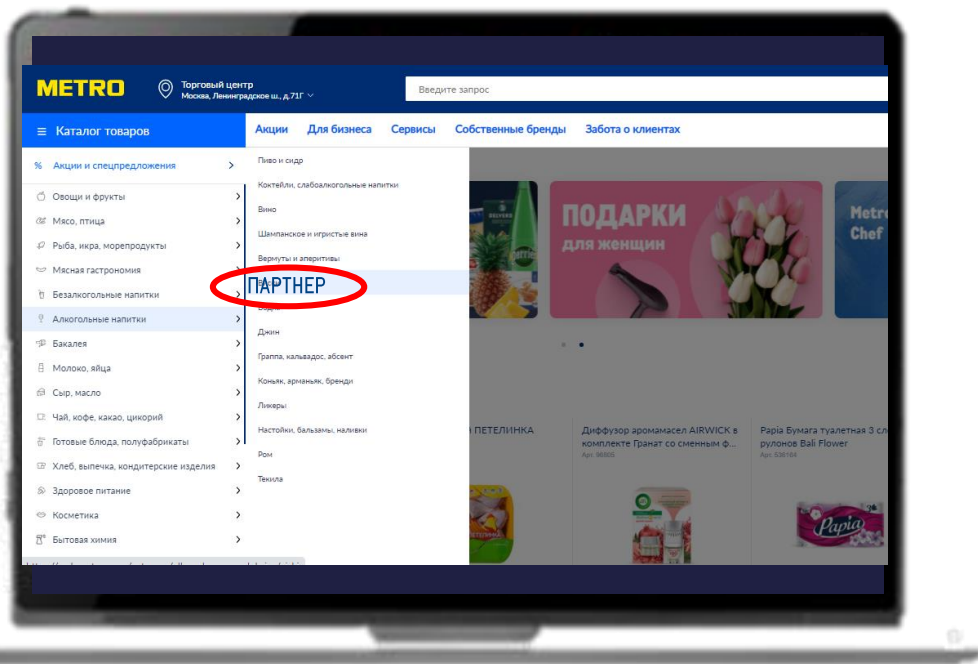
METRO
Торговый центр
Москва, Ленинградское ш., д.71Г
Введите запрос

≡ Каталог товаров
Акции
Для бизнеса
Сервисы
Собственные бренды
Забота о клиентах

% Акции и спецпредложения
Овощи и фрукты
Мясо, птица
Рыба, икра, морепродукты
Мясная гастрономия
Безалкогольные напитки
Алкогольные напитки
Бакалея
Молоко, яйца
Сыр, масло
Чай, кофе, какао, цикорий
Готовые блюда, полуфабрикаты
Хлеб, выпечка, кондитерские изделия
Здоровое питание
Косметика
Бытовая химия

Пиво и сидр
Коктейли, слабоалкогольные напитки
Вино
Шампанское и игристые вина
Вермуты и аперитивы
ПАРТНЕР
Водка
Джин
Граппа, кальвадос, абсент
Коньяк, арманьяк, бренди
Ликеры
Настойки, бальзамы, наливки
Ром
Текила

ПОДАРКИ
для женщин
Metro Chef

ПЕТЕЛИНКА
Диффузор аромамасел AIRWICK в комплекте Гранат со сменным ф...
Арт. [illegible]
Papia Бумага туалетная 3 сл рулонов Bali Flower
Арт. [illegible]
Papia